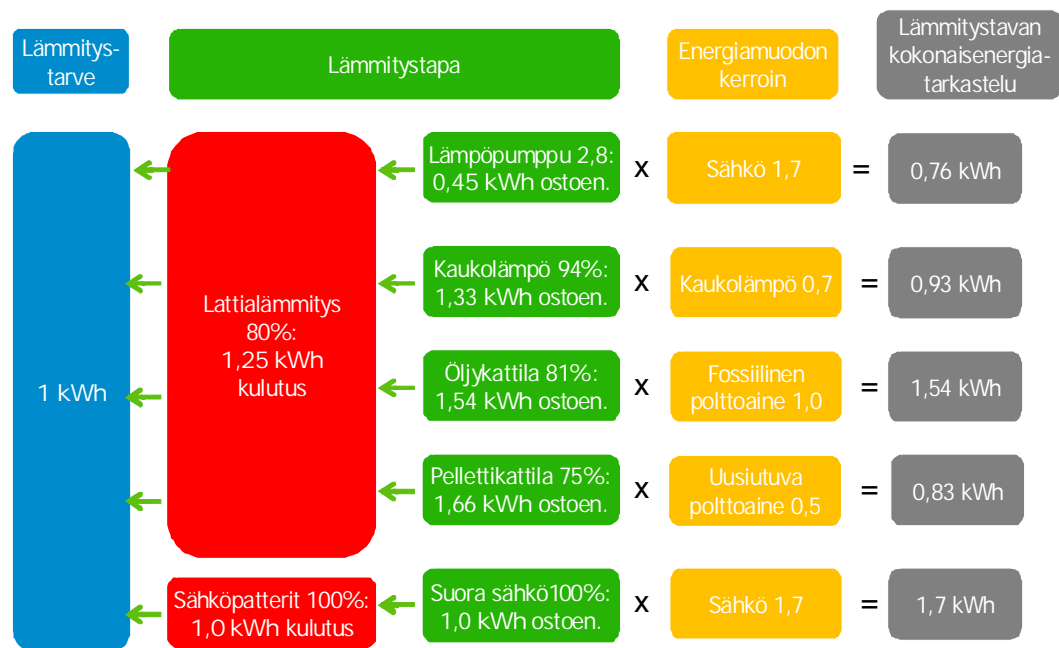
Lämmitystarve

Lämmitystapa

Energiamuodon kerroin

Lämmitystavan kokonaisenergiatarkastelu

1 kWh

Lattialämmitys 80%: 1,25 kWh kulutus

Lämpöpumppu 2,8: 0,45 kWh ostoen.

x

Sähkö 1,7

=

0,76 kWh

Kaukolämpö 94%: 1,33 kWh ostoen.

x

Kaukolämpö 0,7

=

0,93 kWh

Öljykattila 81%: 1,54 kWh ostoen.

x

Fossiilinen polttoaine 1,0

=

1,54 kWh

Pellettikattila 75%: 1,66 kWh ostoen.

x

Uusiutuva polttoaine 0,5

=

0,83 kWh

Sähköpatterit 100%: 1,0 kWh kulutus

Suora sähkö100%: 1,0 kWh ostoen.

x

Sähkö 1,7

=

1,7 kWh